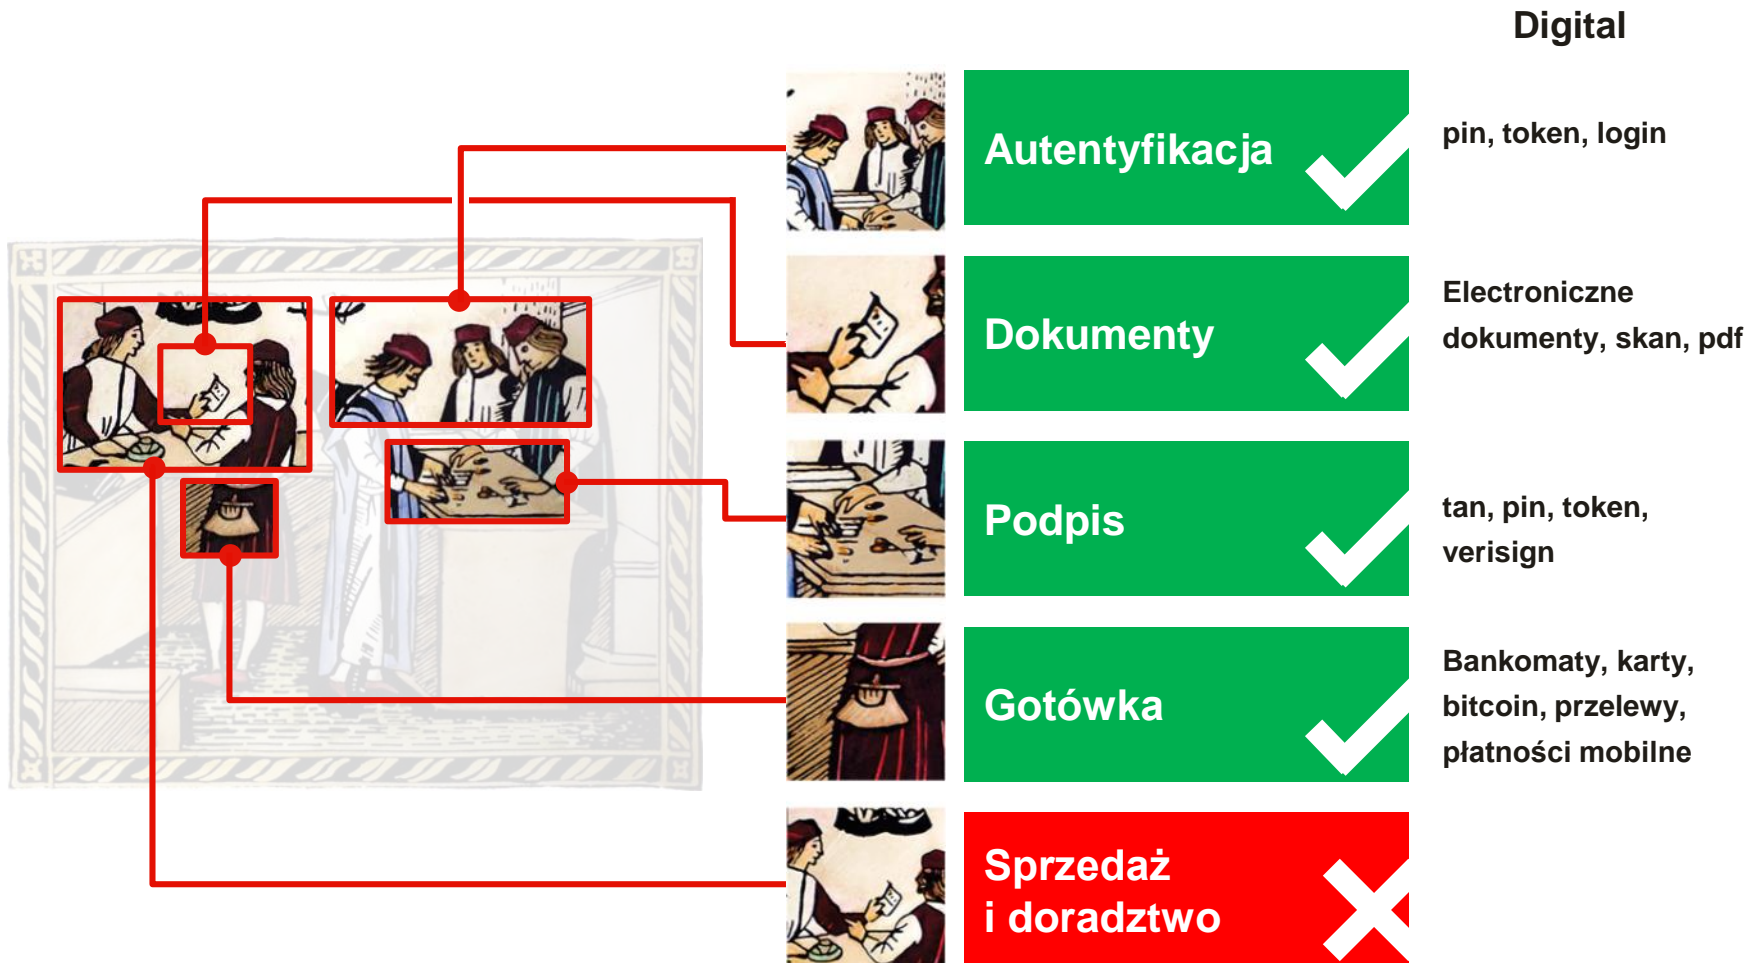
Digital

Autentyfikacja

pin, token, login

Dokumenty

Electroniczne dokumenty, skan, pdf

Podpis

tan, pin, token, verisign

Gotówka

Bankomaty, karty, bitcoin, przelewy, płatności mobilne

Sprzedaż i doradztwo